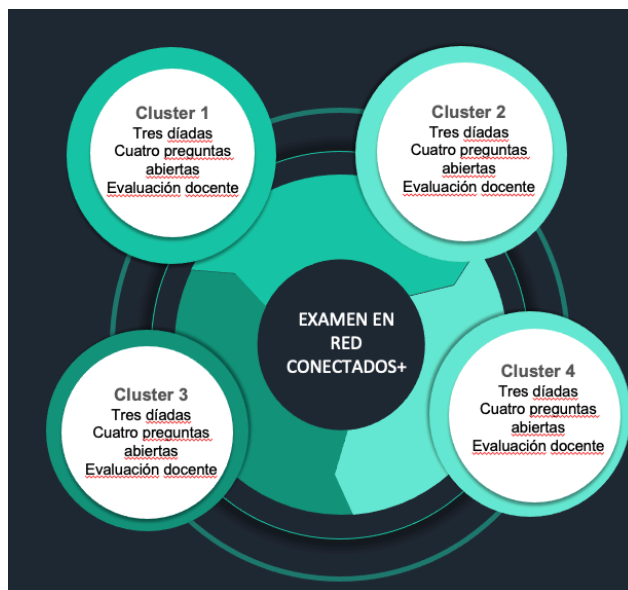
Cluster 1
Tres díadas
Cuatro preguntas abiertas
Evaluación docente

Cluster 2
Tres díadas
Cuatro preguntas abiertas
Evaluación docente

EXAMEN EN RED CONECTADOS+

Cluster 3
Tres díadas
Cuatro preguntas abiertas
Evaluación docente

Cluster 4
Tres díadas
Cuatro preguntas abiertas
Evaluación docente